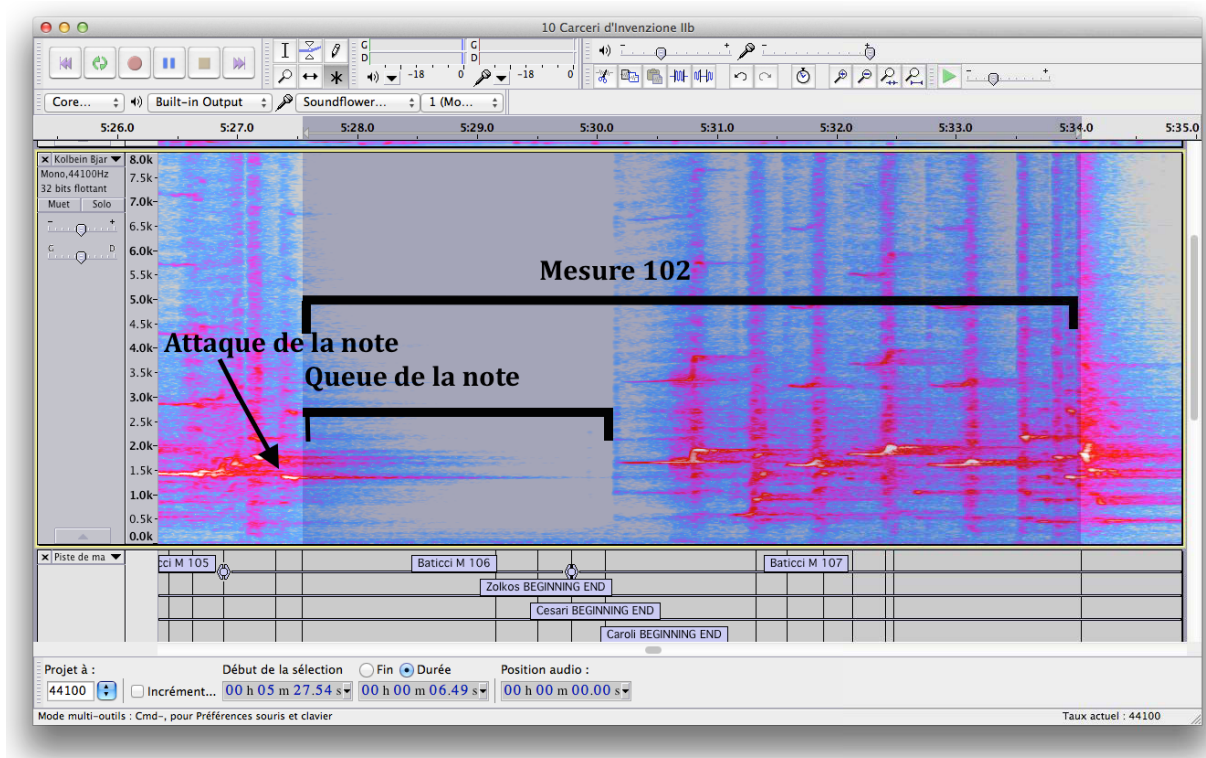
10 Carceri d'Invenzione IIb

G
D
-18 0
-18 0
G
D

Core... Built-in Output Soundflower... 1 (Mo...

5:26.0 5:27.0 5:28.0 5:29.0 5:30.0 5:31.0 5:32.0 5:33.0 5:34.0 5:35.0

Kolbein Bjar
Mono,44100Hz
32 bits flottant
Muet Solo
G D

8.0k
7.5k
7.0k
6.5k
6.0k
5.5k
5.0k
4.5k
4.0k
3.5k
3.0k
2.5k
2.0k
1.5k
1.0k
0.5k
0.0k

Mesure 102
Attaque de la note
Queue de la note

Piste de ma
cci M 105
Baticci M 106
Baticci M 107
Zolkos BEGINNING END
Cesari BEGINNING END
Caroli BEGINNING END

Projet à :
44100
Incrément...
Début de la sélection
Fin
Durée
00 h 05 m 27.54 s
00 h 00 m 06.49 s
Position audio :
00 h 00 m 00.00 s

Mode multi-outils : Cmd-, pour Préférences souris et clavier
Taux actuel : 44100